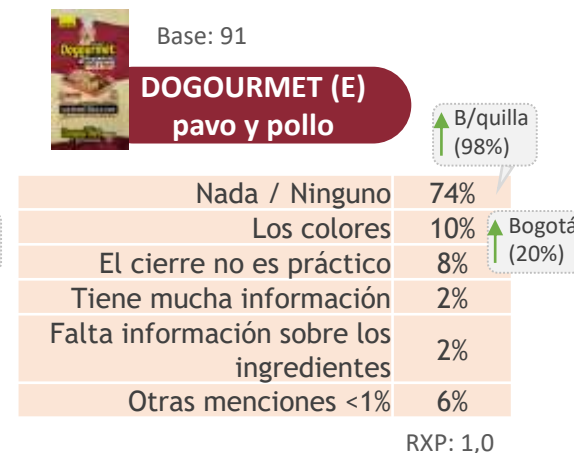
Dogourmet

Base: 91

DOGOURMET (E) pavo y pollo

B/quilla (98%)

| | |
|---|---|
| Nada / Ninguno | 74% |
| Los colores | 10% |
| El cierre no es práctico | 8% |
| Tiene mucha información | 2% |
| Falta información sobre los ingredientes | 2% |
| Otras menciones <1% | 6% |

Bogotá (20%)

RXP: 1,0